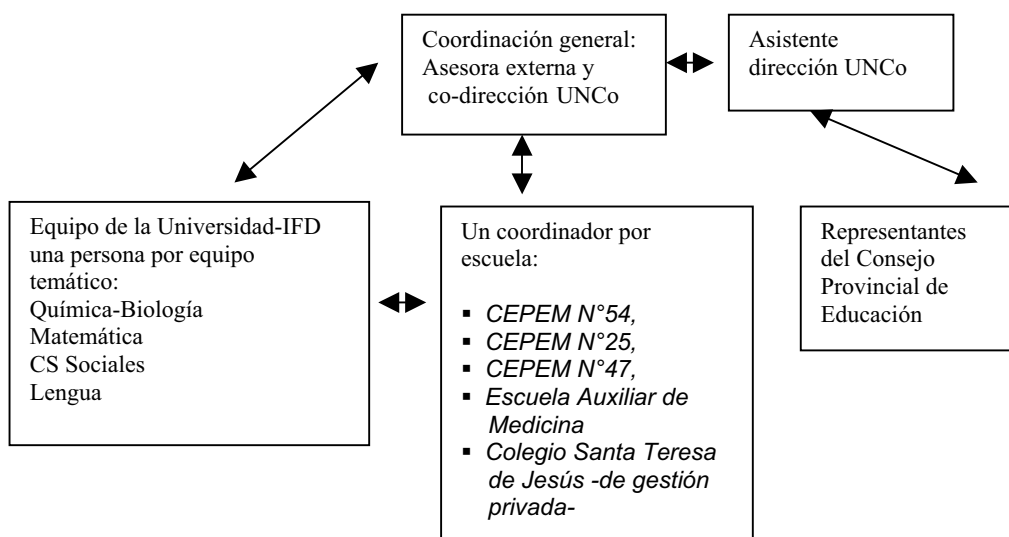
Coordinación general: Asesora externa y co-dirección UNCo

Asistente dirección UNCo

Equipo de la Universidad-IFD una persona por equipo temático:
Química-Biología
Matemática
CS Sociales
Lengua

Un coordinador por escuela:

- CEPEM N°54,
- CEPEM N°25,
- CEPEM N°47,
- Escuela Auxiliar de Medicina
- Colegio Santa Teresa de Jesús -de gestión privada-

Representantes del Consejo Provincial de Educación